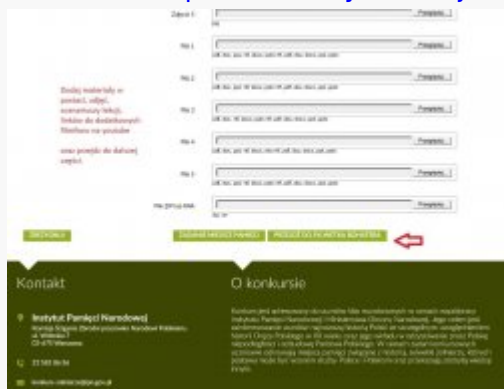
Zapisz 1 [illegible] Przeglądaj...

Plik 1 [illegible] Przeglądaj...

Plik 2 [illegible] Przeglądaj...

Dodaj materiały w postaci zdjęć, scenariuszy lekcji, linków do dodatkowych filmów na youtube oraz przejdź do dalszej części.

Plik 3 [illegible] Przeglądaj...

Plik 4 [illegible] Przeglądaj...

Plik 5 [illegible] Przeglądaj...

Plik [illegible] Przeglądaj...

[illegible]

ZAPISZ MIEJSCE PAMIĘCI

PRZEJDŹ DO PROFILU BOHATERA

Kontakt

Instytut Pamięci Narodowej

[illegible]

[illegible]

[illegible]

O konkursie

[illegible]